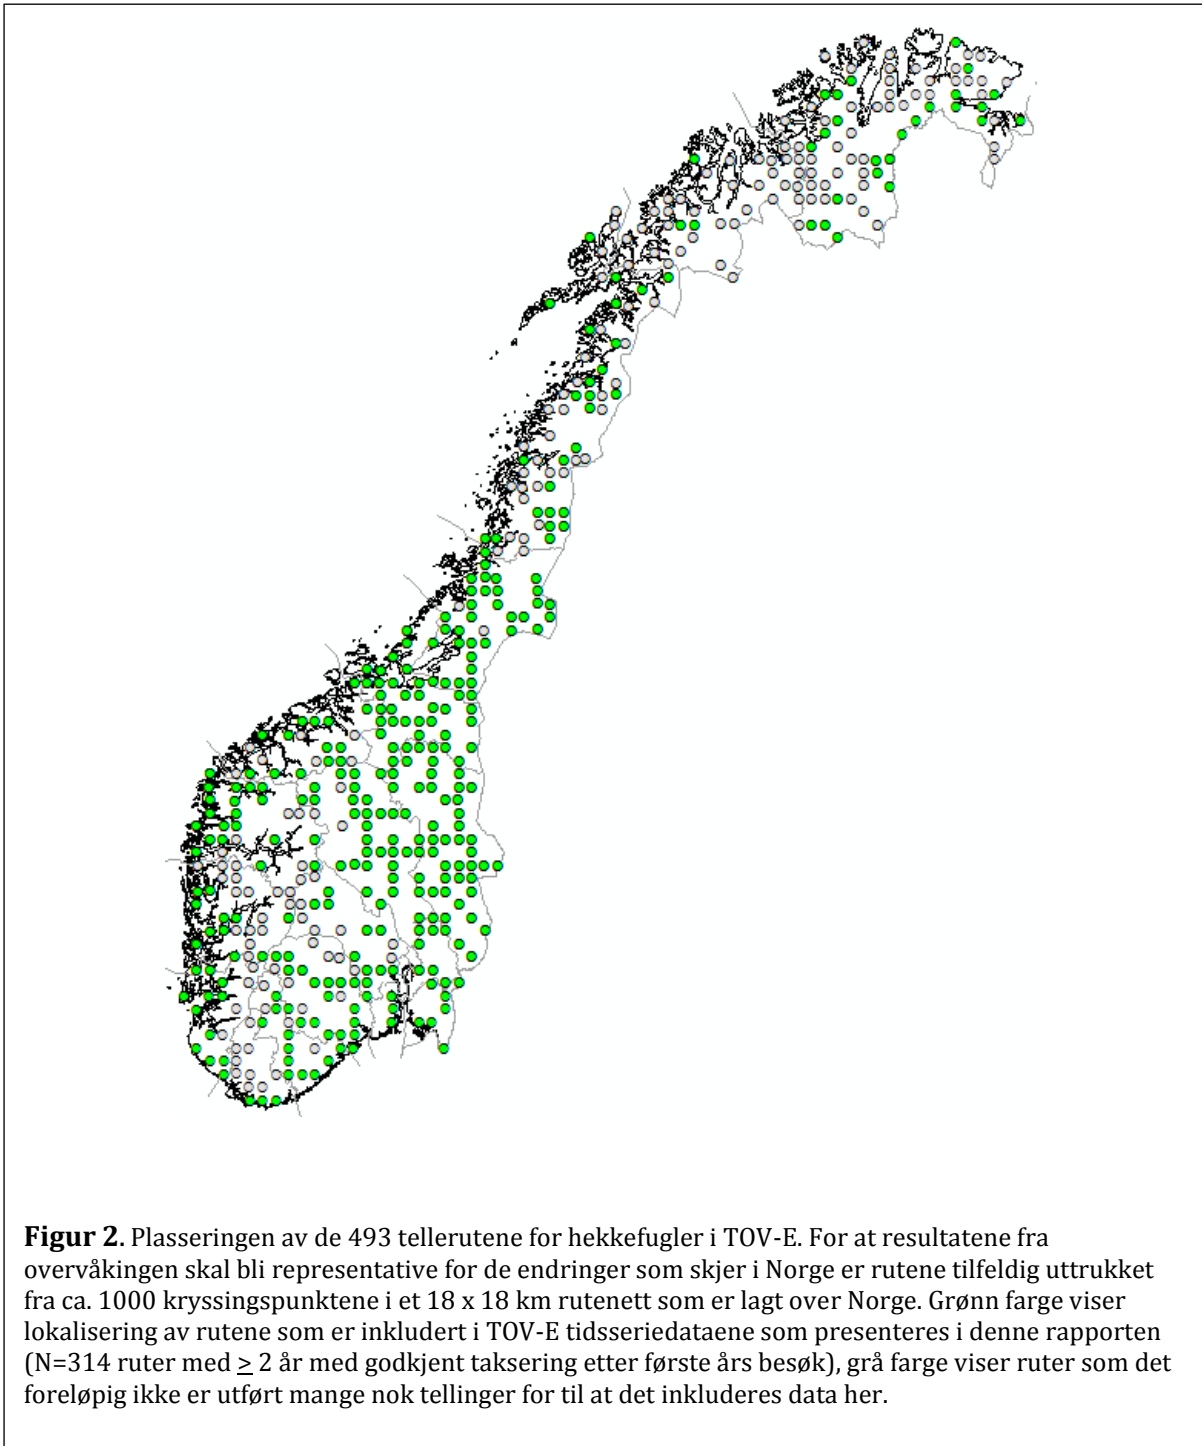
**Figur 2**. Plasseringen av de 493 tellerutene for hekkefugler i TOV-E. For at resultatene fra overvåkingen skal bli representative for de endringer som skjer i Norge er rutene tilfeldig uttrukket fra ca. 1000 kryssingspunktene i et 18 x 18 km rutenett som er lagt over Norge. Grønn farge viser lokalisering av rutene som er inkludert i TOV-E tidsseriedataene som presenteres i denne rapporten (N=314 ruter med $\geq$ 2 år med godkjent taksering etter første års besøk), grå farge viser ruter som det foreløpig ikke er utført mange nok tellinger for til at det inkluderes data her.